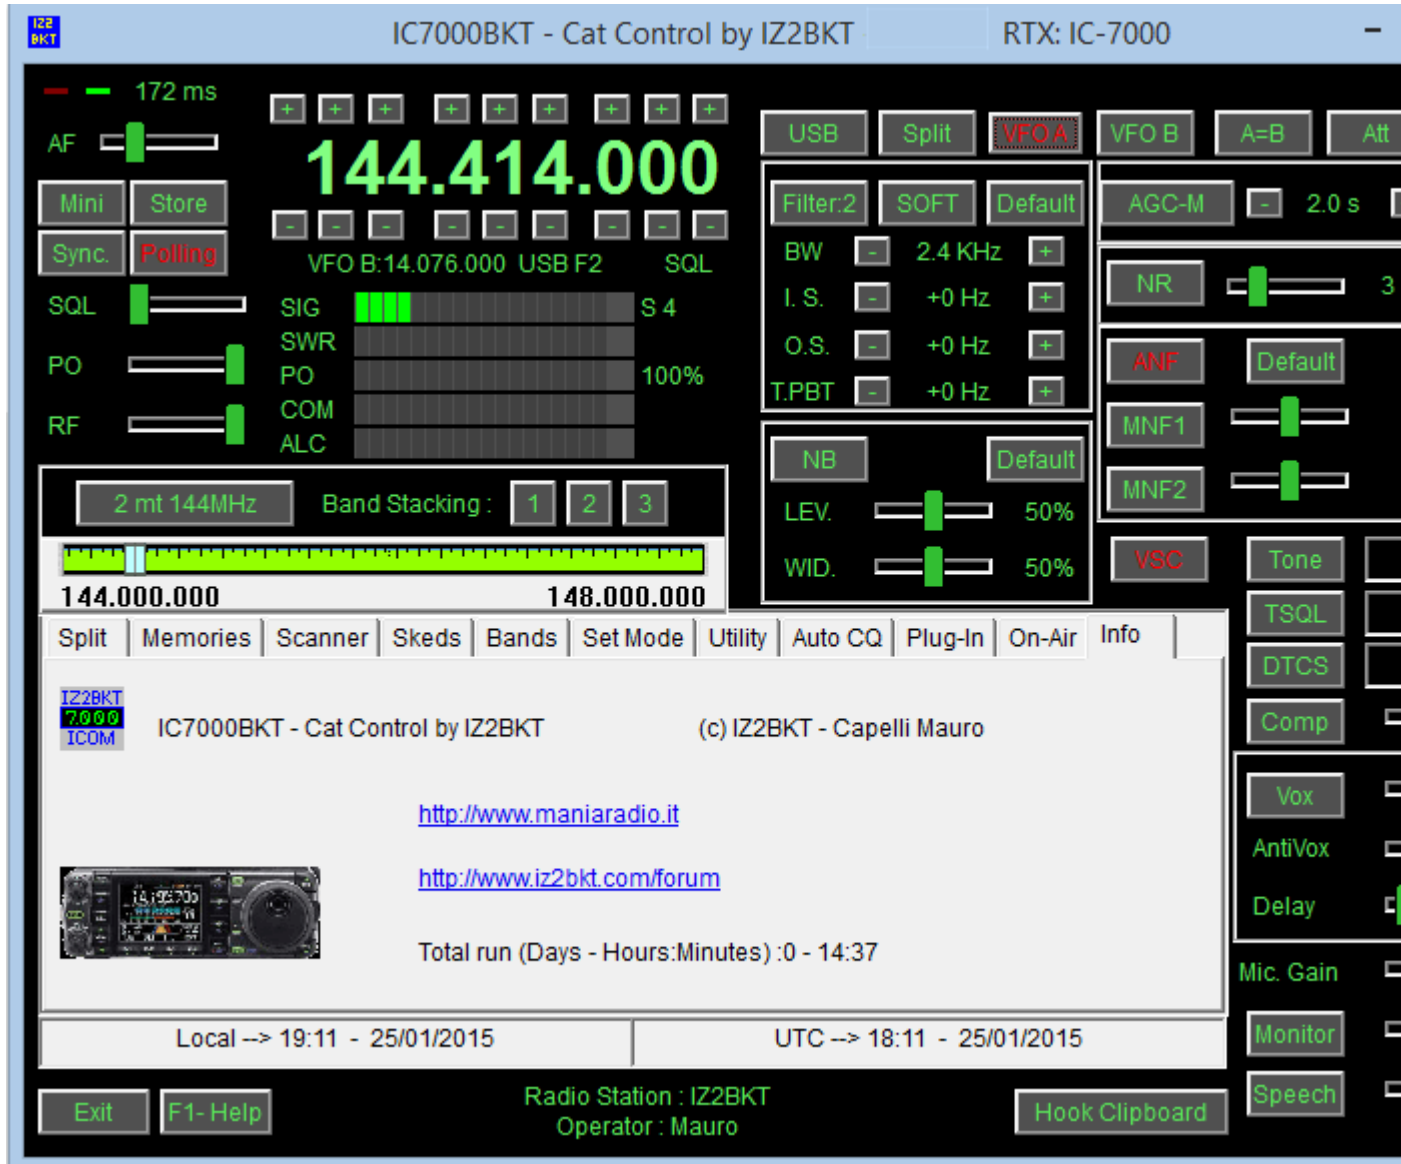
IZ2 BKT IC7000BKT - Cat Control by IZ2BKT RTX: IC-7000 –

172 ms
AF
Mini Store
Sync. Polling
SQL
PO
RF

+ + + + + + + + +
144.414.000
- - - - - - - - -
VFO B:14.076.000 USB F2 SQL

SIG S 4
SWR
PO 100%
COM
ALC

USB Split VFO A VFO B A=B Att
Filter:2 SOFT Default
BW - 2.4 KHz +
I. S. - +0 Hz +
O.S. - +0 Hz +
T.PBT - +0 Hz +
AGC-M - 2.0 s
NR 3
ANF Default
MNF1
MNF2
NB Default
LEV. 50%
WID. 50%
VSC Tone
TSQL
DTCS
Comp

2 mt 144MHz Band Stacking : 1 2 3
144.000.000 148.000.000

Split Memories Scanner Skeds Bands Set Mode Utility Auto CQ Plug-In On-Air Info

IZ2BKT 7000 ICOM
IC7000BKT - Cat Control by IZ2BKT (c) IZ2BKT - Capelli Mauro

http://www.maniaradio.it

http://www.iz2bkt.com/forum

Total run (Days - Hours:Minutes) :0 - 14:37

Vox
AntiVox
Delay
Mic. Gain
Monitor
Speech

Local --> 19:11 - 25/01/2015 UTC --> 18:11 - 25/01/2015

Exit F1- Help Radio Station : IZ2BKT
Operator : Mauro Hook Clipboard